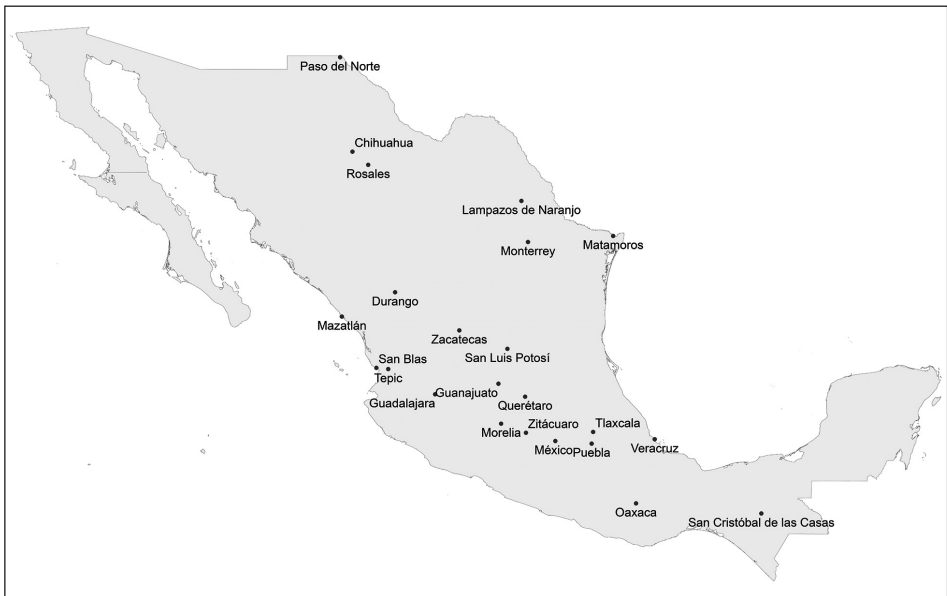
Paso del Norte
Chihuahua
Rosales
Lampazos de Naranjo
Monterrey
Matamoros
Durango
Mazatlán
Zacatecas
San Luis Potosí
San Blas
Tepic
Guanajuato
Guadalajara
Querétaro
Zitácuaro
Tlaxcala
Morelia
México
Puebla
Veracruz
Oaxaca
San Cristóbal de las Casas